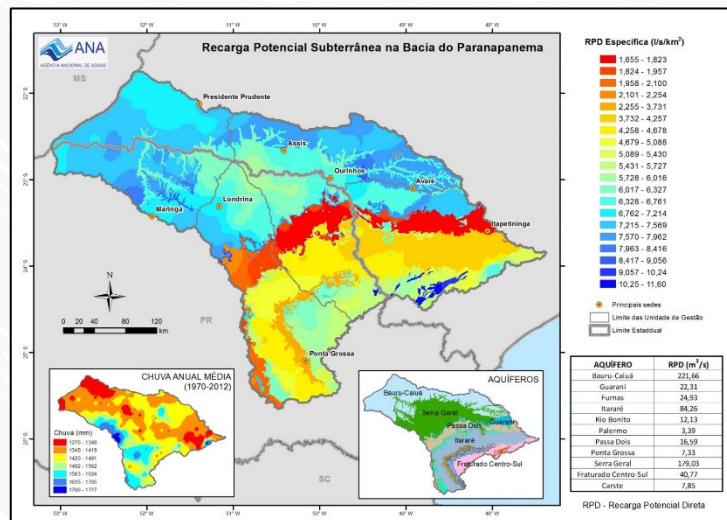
53° W 52° W 51° W 50° W 49° W 48° W

ANA
AGÊNCIA NACIONAL DE ÁGUAS

Recarga Potencial Subterrânea na Bacia do Paranapanema

RPD Específica (l/s/km$^2$)

1,655 - 1,823
1,824 - 1,957
1,958 - 2,100
2,101 - 2,254
2,255 - 3,731
3,732 - 4,257
4,258 - 4,678
4,879 - 5,088
5,089 - 5,430
5,431 - 5,727
5,728 - 6,016
6,017 - 6,327
6,328 - 6,761
6,762 - 7,214
7,215 - 7,569
7,570 - 7,962
7,963 - 8,416
8,417 - 9,056
9,057 - 10,24
10,25 - 11,60

Principais sedes
Limite das Unidade de Gestão
Limite Estadual

MS
22° S
23° S
24° S
25° S
26° S

Presidente Prudente
Assis
Ourinhos
Avaré
Maringá
Londrina
Itapetininga
Ponta Grossa

N

0 20 40 80 120 km

PR
SC

CHUVA ANUAL MÉDIA (1970-2012)

Chuva (mm)
1270 - 1348
1349 - 1419
1420 - 1491
1492 - 1562
1563 - 1634
1635 - 1705
1706 - 1777

AQUÍFEROS

Bauru-Caiuá
Serra Geral
Guarani
Passa Dois
Itararé
Fraturado Centro-Sul

| AQUÍFERO | RPD (m$^3$/s) |
|---|---|
| Bauru-Caiuá | 221,66 |
| Guarani | 22,31 |
| Furnas | 24,93 |
| Itararé | 84,26 |
| Rio Bonito | 12,13 |
| Palermo | 3,39 |
| Passa Dois | 16,59 |
| Ponta Grossa | 7,33 |
| Serra Geral | 1/9,03 |
| Fraturado Centro-Sul | 40,77 |
| Carste | 7,85 |

RPD - Recarga Potencial Direta